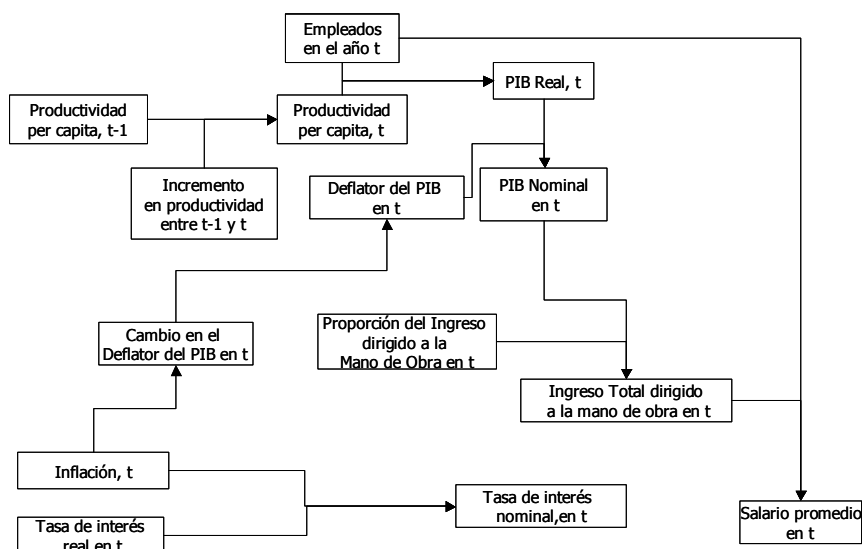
Empleados en el año t

Productividad per capita, t-1

Productividad per capita, t

PIB Real, t

Incremento en productividad entre t-1 y t

Deflator del PIB en t

PIB Nominal en t

Cambio en el Deflator del PIB en t

Proporción del Ingreso dirigido a la Mano de Obra en t

Ingreso Total dirigido a la mano de obra en t

Inflación, t

Tasa de interés nominal,en t

Tasa de interés real en t

Salario promedio en t